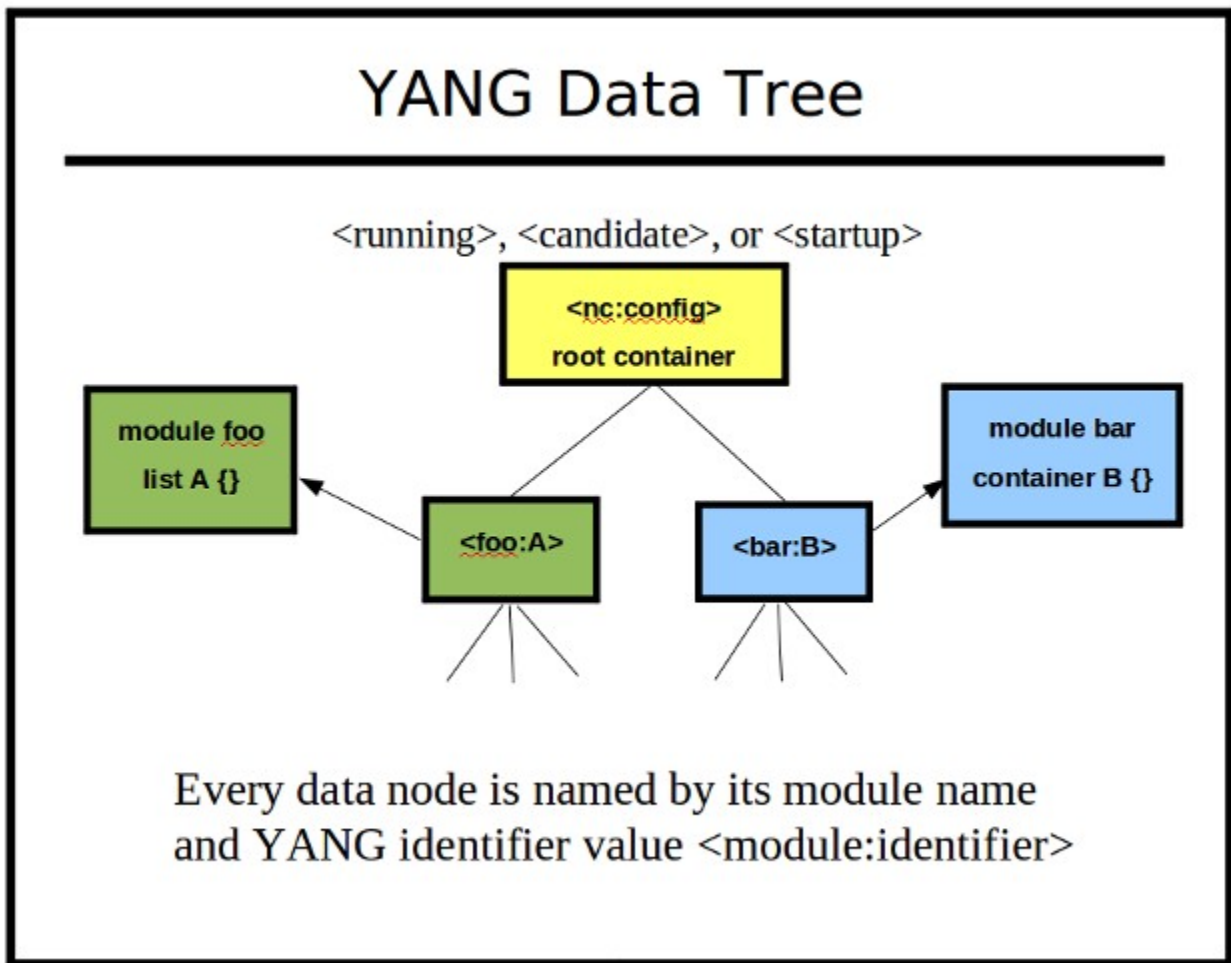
YANG Data Tree

<running>, <candidate>, or <startup>

<nc:config>
root container

module foo
list A {}

<foo:A>

<bar:B>

module bar
container B {}

Every data node is named by its module name and YANG identifier value <module:identifier>